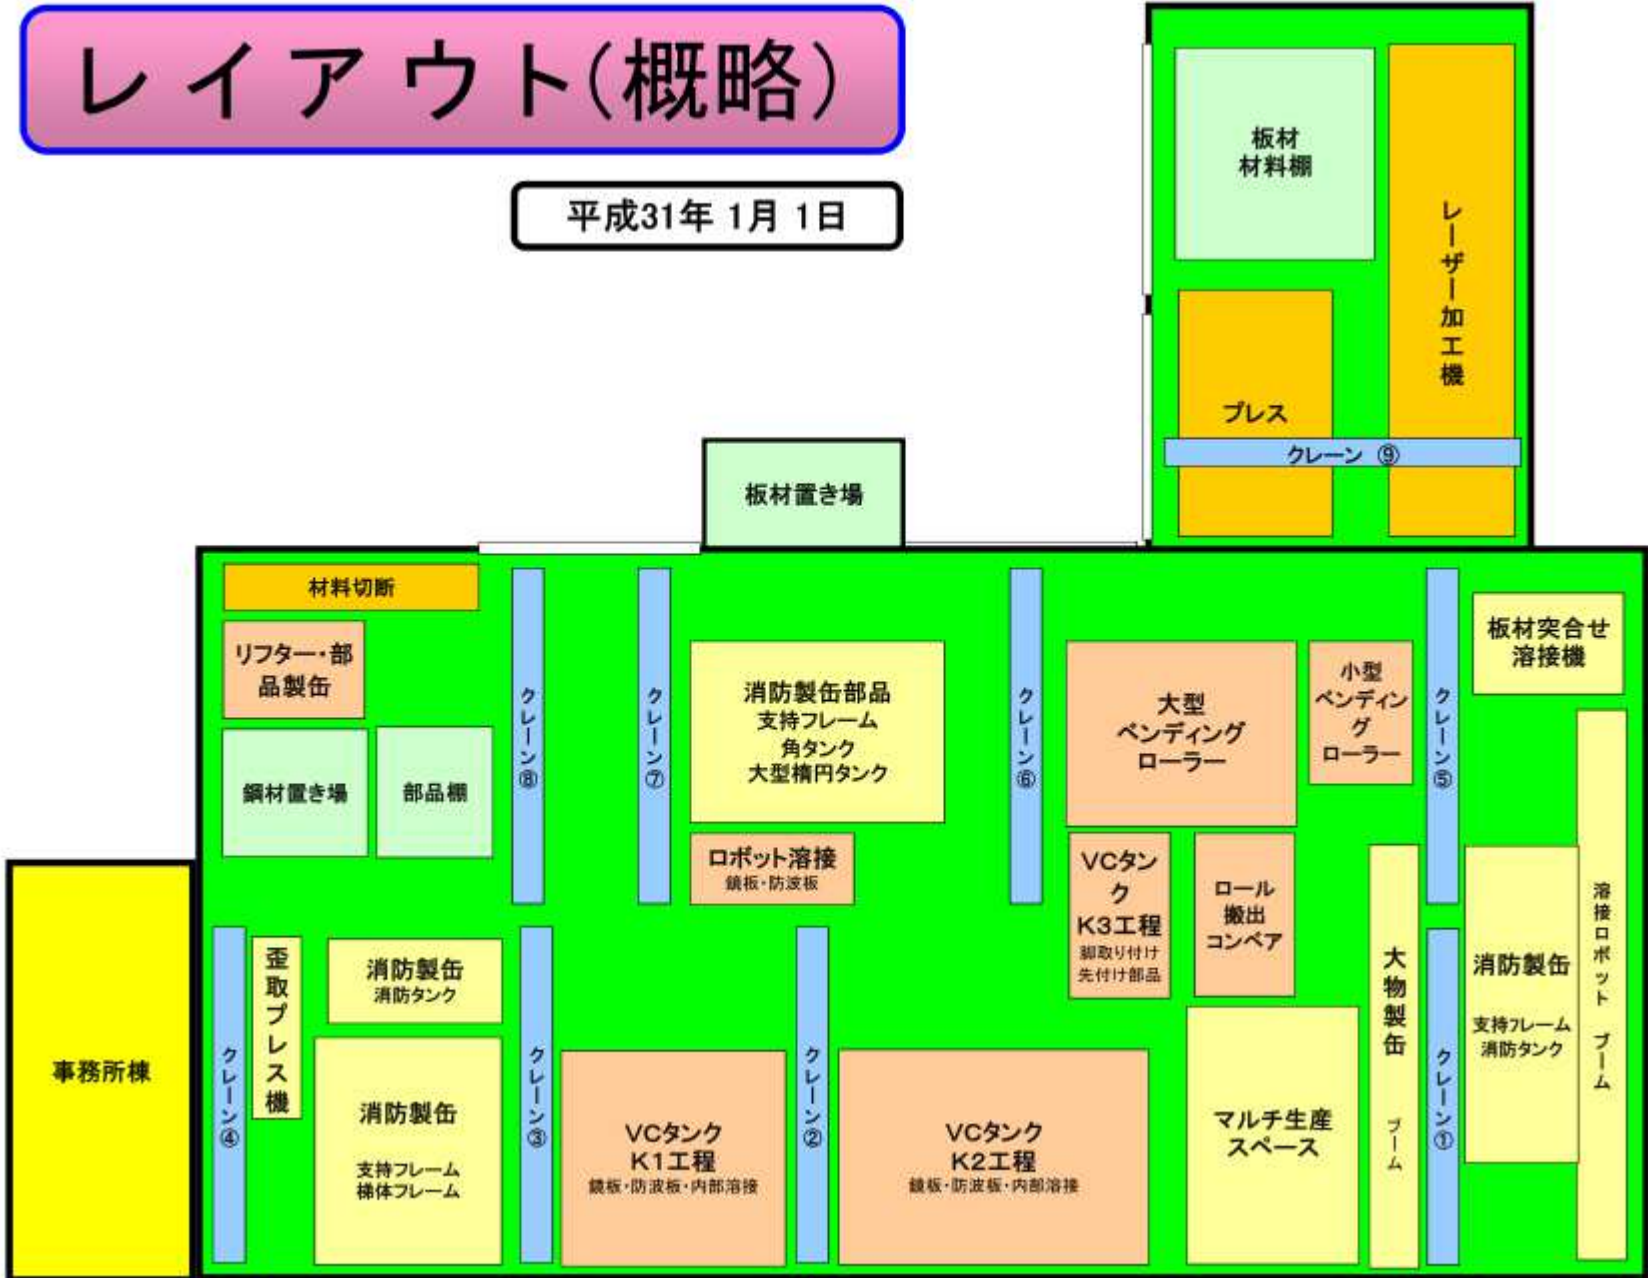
レイアウト(概略)

平成31年 1月 1日

板材
材料棚

レーザー加工機

プレス

クレーン ⑨

板材置き場

材料切断

リフター・部品製缶

鋼材置き場

部品棚

クレーン⑧

クレーン⑦

消防製缶部品
支持フレーム
角タンク
大型楕円タンク

ロボット溶接
鏡板・防波板

クレーン⑥

大型
ベンディング
ローラー

小型
ベンディング
ローラー

クレーン⑤

板材突合せ
溶接機

VCタンク
K3工程
脚取り付け
先付け部品

ロール
搬出
コンベア

溶接ロボット ブーム

大物製缶

ブーム

消防製缶
支持フレーム
消防タンク

クレーン①

クレーン④

歪取プレス機

消防製缶
消防タンク

消防製缶
支持フレーム
梯体フレーム

クレーン③

VCタンク
K1工程
鏡板・防波板・内部溶接

クレーン②

VCタンク
K2工程
鏡板・防波板・内部溶接

マルチ生産
スペース

事務所棟